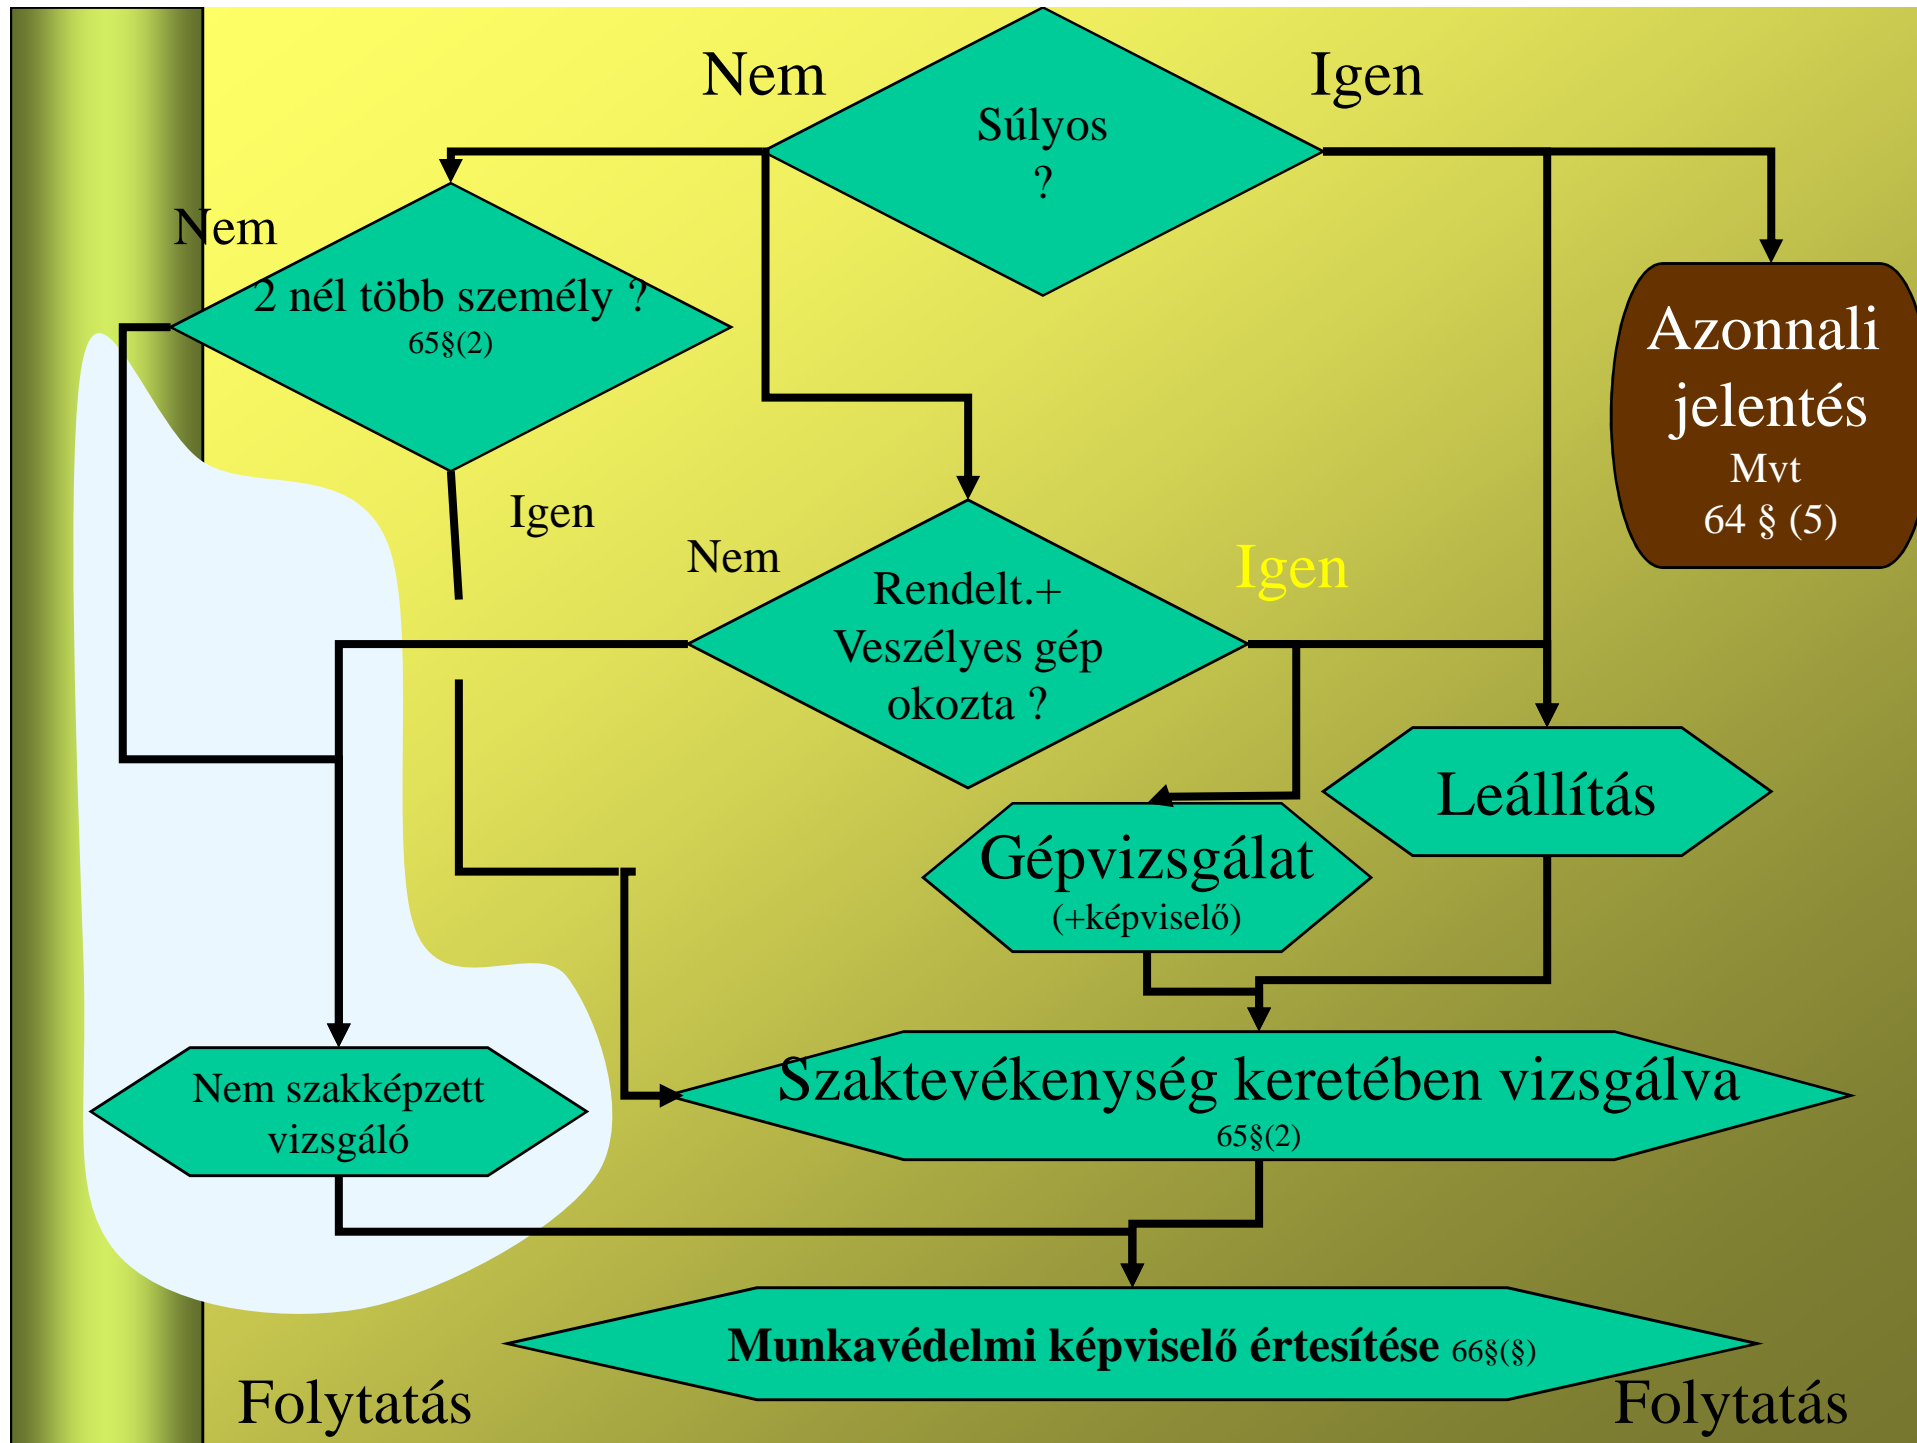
Nem

Súlyos ?

Igen

Nem

2 nél több személy ?
65§(2)

Azonnali jelentés
Mvt
64 § (5)

Igen

Nem

Rendelt.+
Veszélyes gép okozta ?

Igen

Leállítás

Gépvizsgálat
(+képviselő)

Nem szakképzett vizsgáló

Szaktevékenység keretében vizsgálva
65§(2)

Munkavédelmi képviselő értesítése 66§(§)

Folytatás

Folytatás